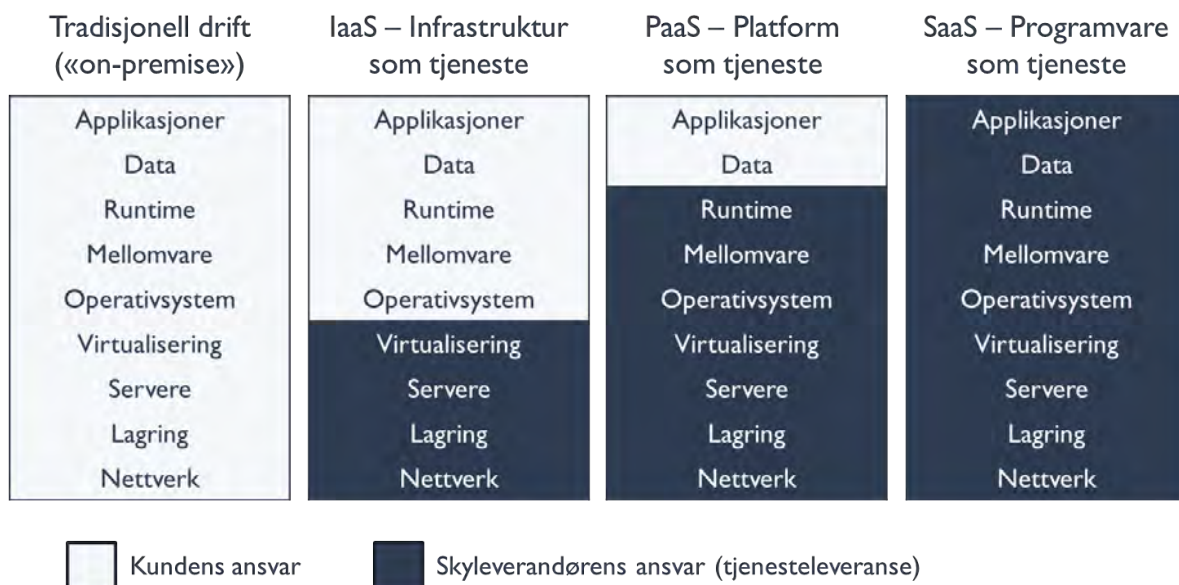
Tradisjonell drift («on-premise»)

Applikasjoner
Data
Runtime
Mellomvare
Operativsystem
Virtualisering
Servere
Lagring
Nettverk

IaaS – Infrastruktur som tjeneste

Applikasjoner
Data
Runtime
Mellomvare
Operativsystem
Virtualisering
Servere
Lagring
Nettverk

PaaS – Platform som tjeneste

Applikasjoner
Data
Runtime
Mellomvare
Operativsystem
Virtualisering
Servere
Lagring
Nettverk

SaaS – Programvare som tjeneste

Applikasjoner
Data
Runtime
Mellomvare
Operativsystem
Virtualisering
Servere
Lagring
Nettverk

Kundens ansvar

Skyleverandørens ansvar (tjenesteleveranse)